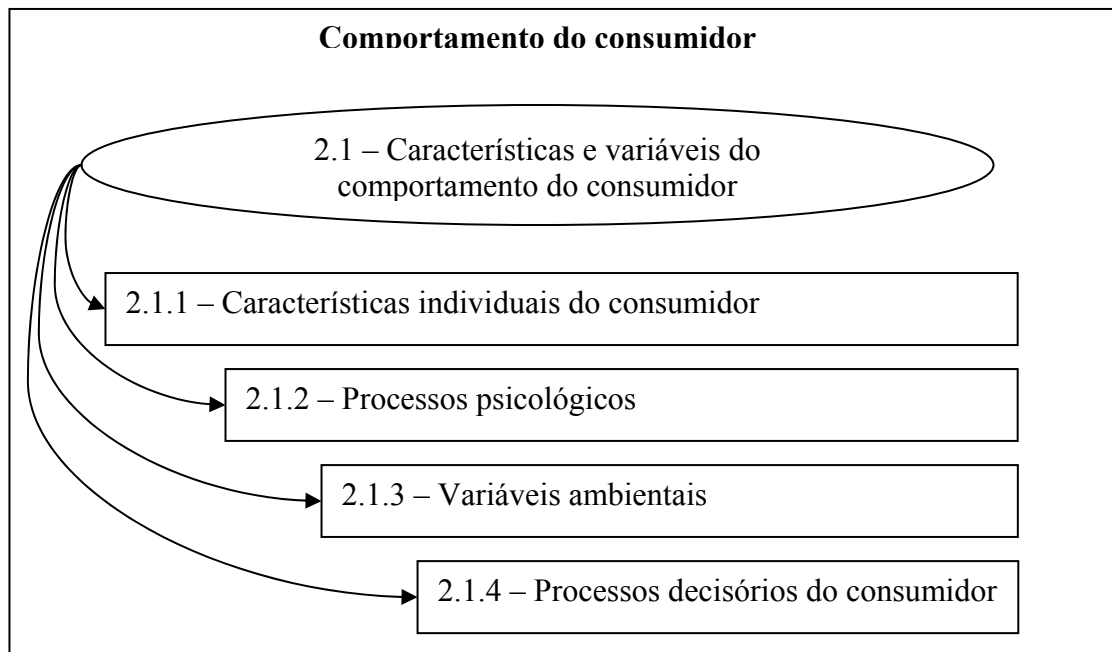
Comportamento do consumidor

2.1 – Características e variáveis do comportamento do consumidor

2.1.1 – Características individuais do consumidor

2.1.2 – Processos psicológicos

2.1.3 – Variáveis ambientais

2.1.4 – Processos decisórios do consumidor